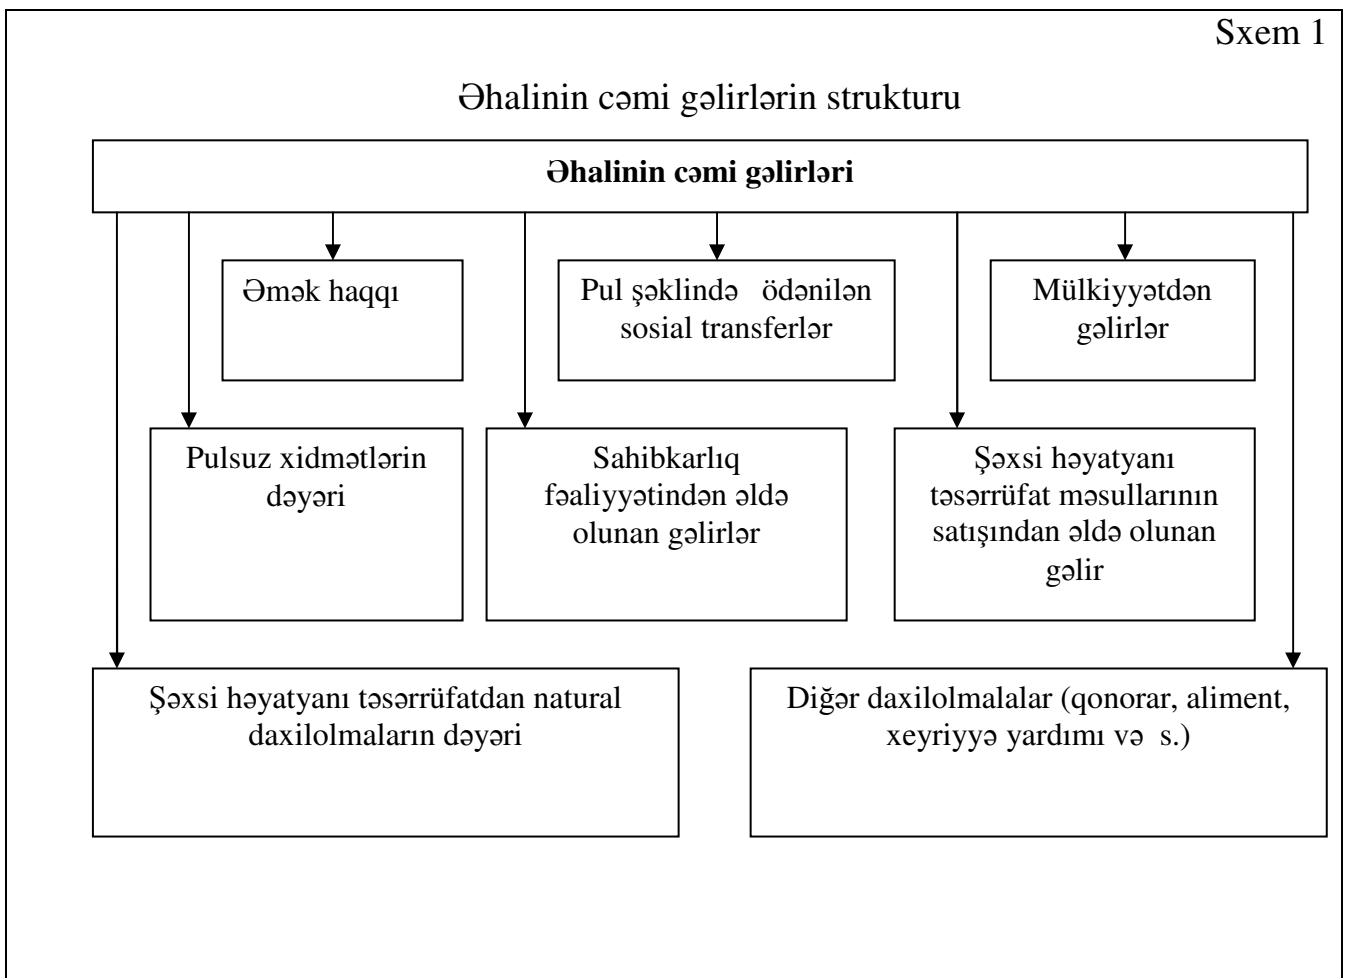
Sxem 1

Əhalinin cəmi gəlirlərin strukturu

**Əhalinin cəmi gəlirləri**

Əmək haqqı

Pul şəklində ödənilən sosial transferlər

Mülkiyyətdən gəlirlər

Pulsuz xidmətlərin dəyəri

Sahibkarlıq fəaliyyətindən əldə olunan gəlirlər

Şəxsi həyatyanı təsərrüfat məsullarının satışından əldə olunan gəlir

Şəxsi həyatyanı təsərrüfatdan natural daxilolmaların dəyəri

Diğər daxilolmalalar (qonorar, aliment, xeyriyyə yardımı və s.)